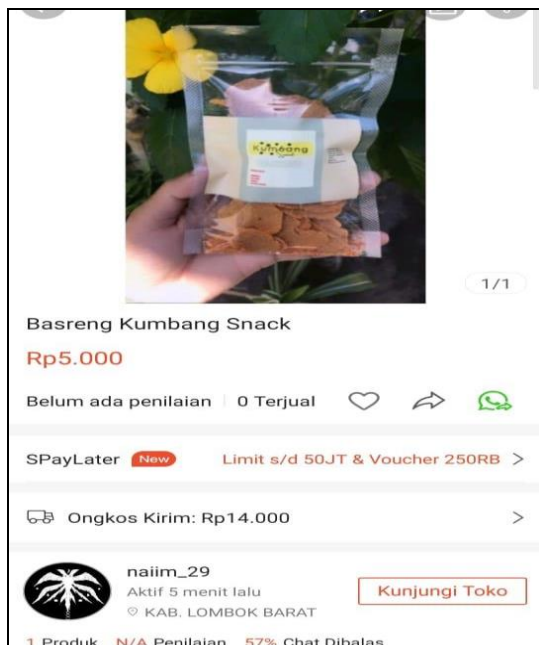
Kumbang

1/1

Basreng Kumbang Snack

Rp5.000

Belum ada penilaian | 0 Terjual

SPayLater New Limit s/d 50JT & Voucher 250RB >

Ongkos Kirim: Rp14.000 >

naiim_29
Aktif 5 menit lalu
KAB. LOMBOK BARAT

Kunjungi Toko

1 Produk N/A Penilaian 57% Chat Dibalas